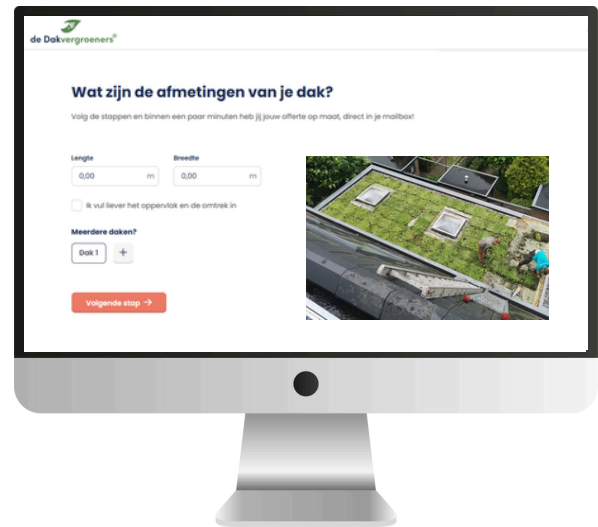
de Dakvergroeners®

Wat zijn de afmetingen van je dak?

Volg de stappen en binnen een paar minuten heb jij jouw offerte op maat, direct in je mailbox!

Lengte
0,00 m

Breedte
0,00 m

Ik vul liever het oppervlak en de omtrek in

Meerdere daken?

Dak 1 +

Volgende stap →